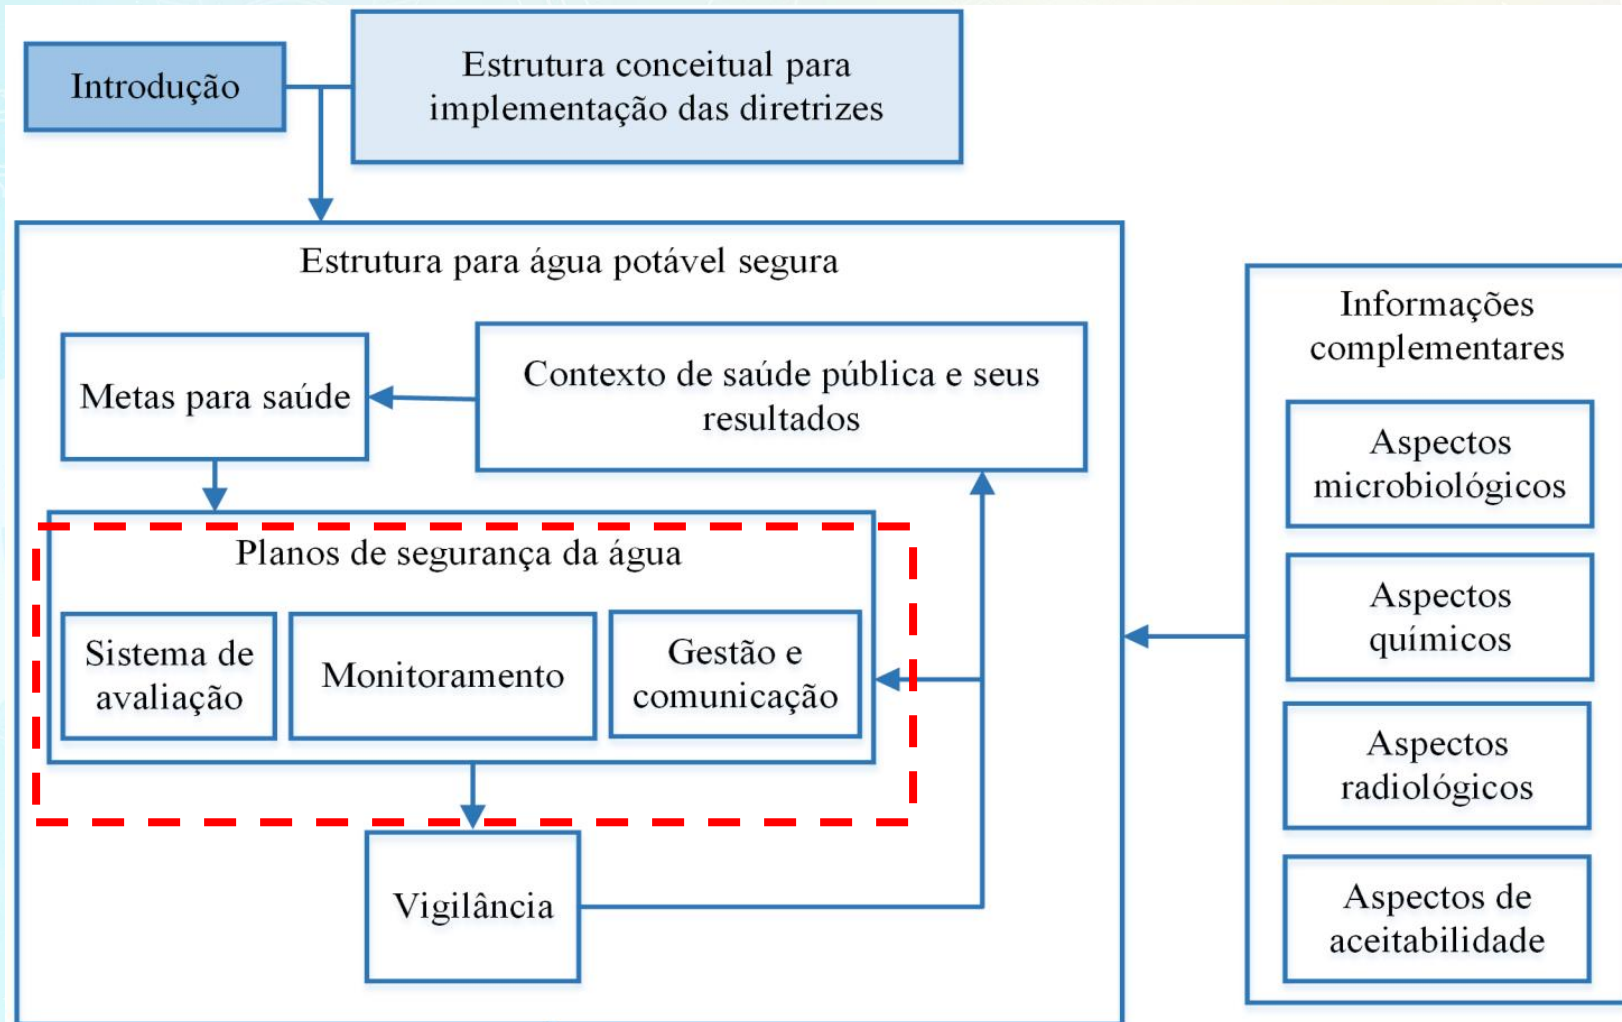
Introdução

Estrutura conceitual para implementação das diretrizes

Estrutura para água potável segura

Metas para saúde

Contexto de saúde pública e seus resultados

Planos de segurança da água

Sistema de avaliação

Monitoramento

Gestão e comunicação

Vigilância

Informações complementares

Aspectos microbiológicos

Aspectos químicos

Aspectos radiológicos

Aspectos de aceitabilidade